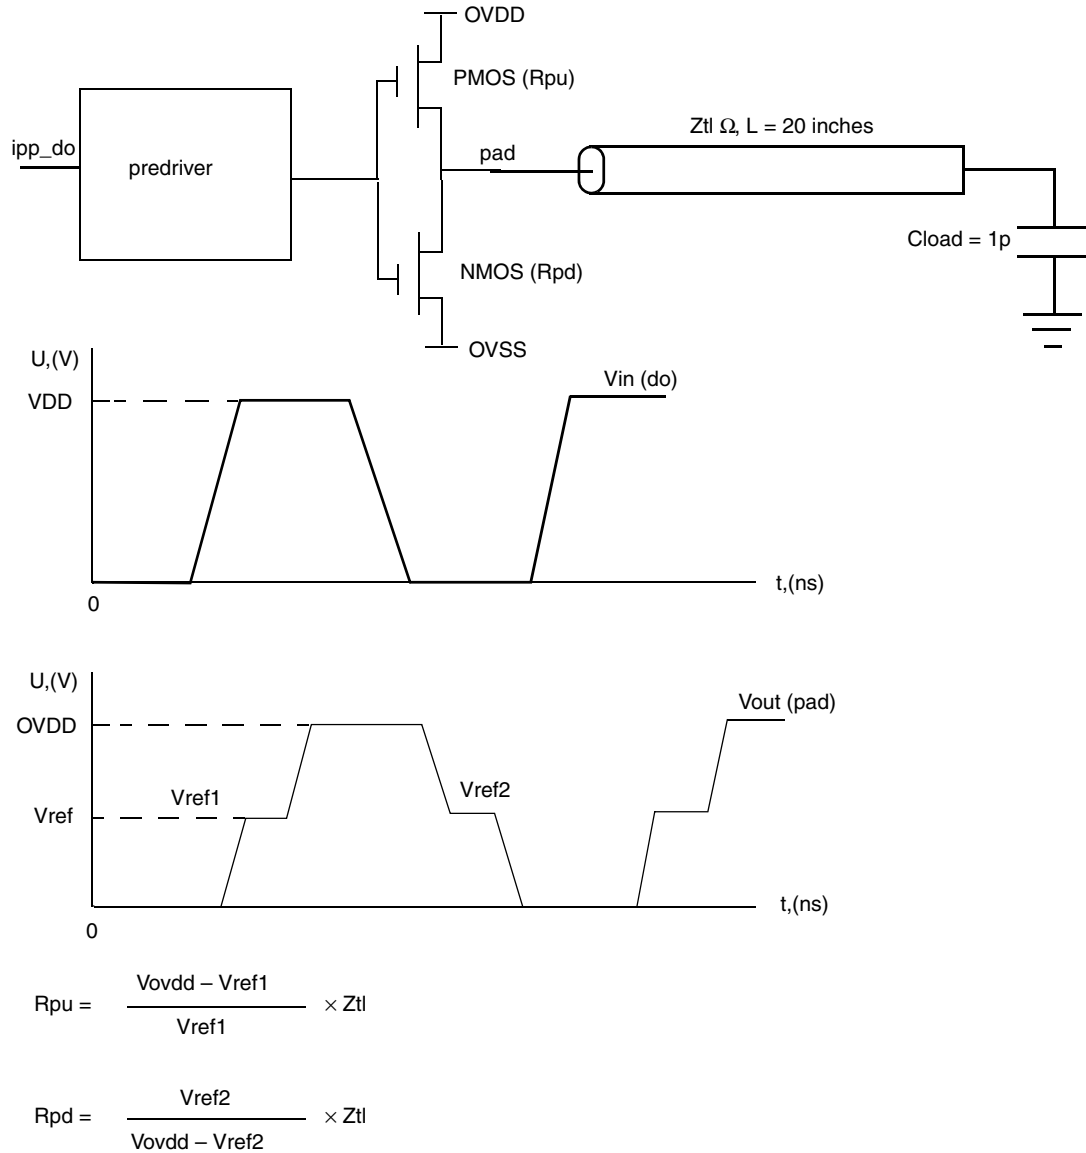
OVDD

PMOS (Rpu)

ipp_do

predriver

pad

Ztl Ω, L = 20 inches

Cload = 1p

NMOS (Rpd)

OVSS

U,(V)

VDD

Vin (do)

0

t,(ns)

U,(V)

OVDD

Vout (pad)

Vref1

Vref2

Vref

0

t,(ns)

$Rpu = \frac{Vovdd - Vref1}{Vref1} \times Ztl$

$Rpd = \frac{Vref2}{Vovdd - Vref2} \times Ztl$